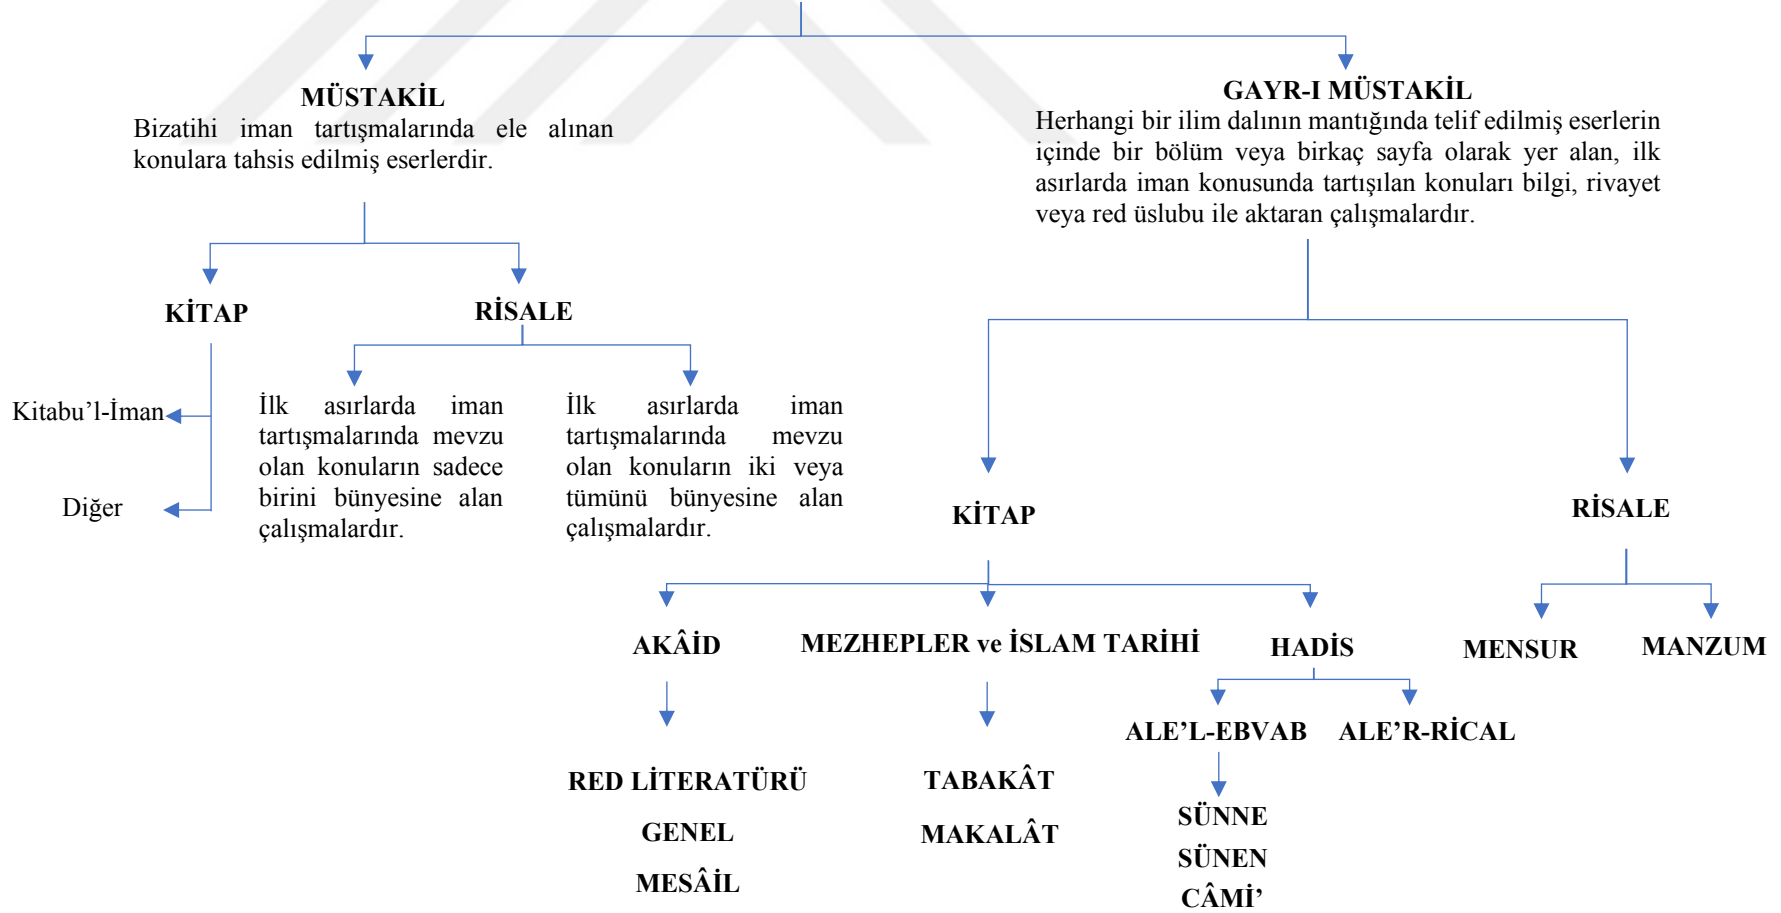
MÜSTAKİL
Bizatihi iman tartışmalarında ele alınan konulara tahsis edilmiş eserlerdir.

GAYR-I MÜSTAKİL
Herhangi bir ilim dalının mantığında telif edilmiş eserlerin içinde bir bölüm veya birkaç sayfa olarak yer alan, ilk asırlarda iman konusunda tartışılan konuları bilgi, rivayet veya red üslubu ile aktaran çalışmalardır.

KİTAP

RİSALE

Kitabu'l-İman

Diğer

İlk asırlarda iman tartışmalarında mevzu olan konuların sadece birini bünyesine alan çalışmalardır.

İlk asırlarda iman tartışmalarında mevzu olan konuların iki veya tümünü bünyesine alan çalışmalardır.

KİTAP

RİSALE

AKÂİD

MEZHEPLER ve İSLAM TARİHİ

HADİS

MENSUR

MANZUM

ALE'L-EBVAB

ALE'R-RİCAL

RED LİTERATÜRÜ

GENEL

MESÂİL

TABAKÂT

MAKALÂT

SÜNNE

SÜNEN

CÂMİ'